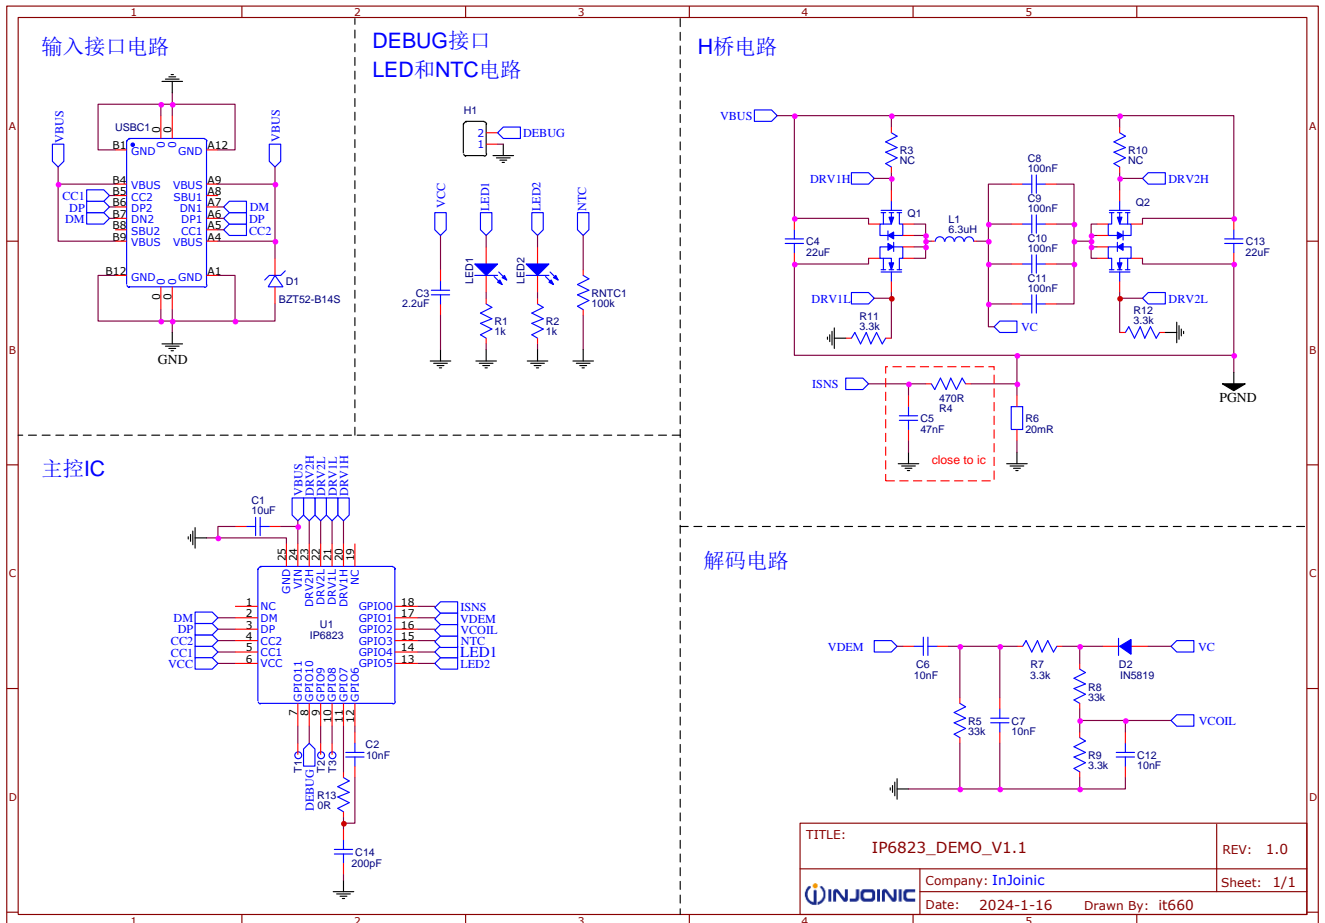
1 2 3 4 5

A B C D

输入接口电路

USBC1
B1 GND GND A12
B4 VBUS VBUS A9
B5 CC1 SBU1 A8
B6 DP2 DN1 A7
B7 DN2 DP1 A6
B8 SBU2 CC1 A5
B9 VBUS VBUS A4
B12 GND GND A1

VBUS
VBUS
CC1
DP
DM
DM
DP
CC2
D1
BZT52-B14S
GND

DEBUG接口
LED和NTC电路

H1
2
1
DEBUG

VCC
LED1
LED2
NTC
C3
2.2uF
LED1
LED2
R1
1k
R2
1k
RNTC1
100k

H桥电路

VBUS
R3
NC
DRV1H
Q1
C4
22uF
DRV1L
R11
3.3k
L1
6.3uH
C8
100nF
C9
100nF
C10
100nF
C11
100nF
VC
R10
NC
DRV2H
Q2
C13
22uF
DRV2L
R12
3.3k
PGND
ISNS
470R
R4
C5
47nF
R6
20mR
close to ic

主控IC

C1
10uF
VBUS
DRV2H
DRV2L
DRV1L
DRV1H
25 24 23 22 21 20 19
GND VIN DRV2H DRV2L DRV1L DRV1H NC
U1
IP6823
1 NC
2 DM
3 DP
4 CC2
5 CC1
6 VCC
DM
DP
CC2
CC1
VCC
GPIO0 18
GPIO1 17
GPIO2 16
GPIO3 15
GPIO4 14
GPIO5 13
ISNS
VDEM
VCOIL
NTC
LED1
LED2
GPIO11 GPIO10 GPIO9 GPIO8 GPIO7 GPIO6
7 8 9 10 11 12
T1
DEBUG
T2
T3
C2
10nF
R13
0R
C14
200pF

解码电路

VDEM
C6
10nF
R5
33k
C7
10nF
R7
3.3k
R8
33k
D2
IN5819
VC
VCOIL
R9
3.3k
C12
10nF

TITLE: IP6823_DEMO_V1.1
REV: 1.0
INJOINIC
Company: InJoinic
Sheet: 1/1
Date: 2024-1-16
Drawn By: it660